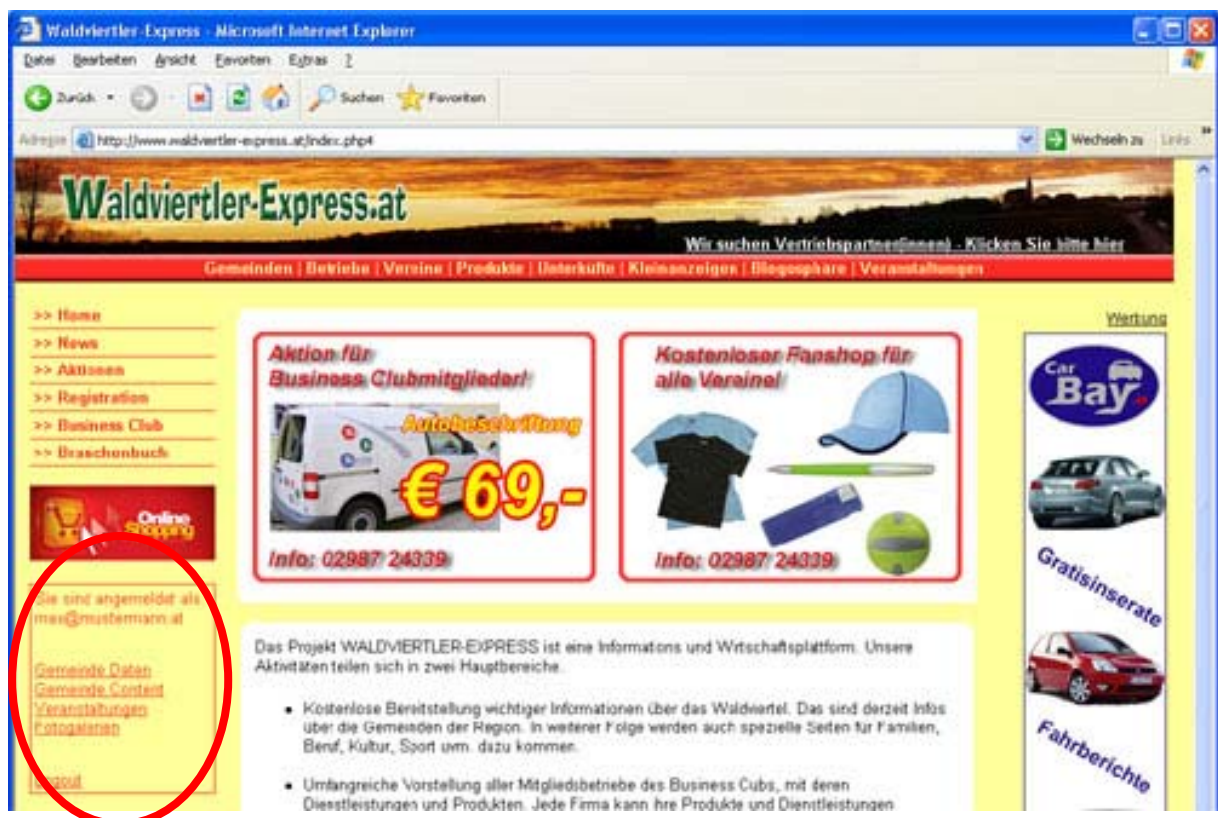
Waldviertler-Express - Microsoft Internet Explorer

Datei Bearbeiten Ansicht Favoriten Extras ?

Zurück Suchen Favoriten

Adresse http://www.waldviertler-express.at/index.php4

Wechseln zu Links

Waldviertler-Express.at

Wir suchen Vertriebspartner(innen) - Klicken Sie bitte hier

Gemeinden | Betriebe | Vereine | Produkte | Unterkufte | Kleinanzeigen | Blogosphäre | Veranstaltungen

>> Home
>> News
>> Aktionen
>> Registration
>> Business Club
>> Branchenbuch

Online Shopping

Sie sind angemeldet als max@mustermann.at

Gemeinde Daten
Gemeinde Content
Veranstaltungen
Fotogalerien

Logout

Aktion für Business Clubmitglieder!

Autobeschriftung

€ 69,-

Info: 02987 24339

Kostenloser Fanshop für alle Vereine!

Info: 02987 24339

Das Projekt WALDVIERTLER-EXPRESS ist eine Informations und Wirtschaftsplattform. Unsere Aktivitäten teilen sich in zwei Hauptbereiche.

• Kostenlose Bereitstellung wichtiger Informationen über das Waldviertel. Das sind derzeit Infos über die Gemeinden der Region. In weiterer Folge werden auch spezielle Seiten für Familien, Beruf, Kultur, Sport usw. dazu kommen.

• Umfangreiche Vorstellung aller Mitgliedsbetriebe des Business Cubs, mit deren Dienstleistungen und Produkten. Jede Firma kann ihre Produkte und Dienstleistungen

Wertung

Car Bay

Gratisinserate

Fahrberichte